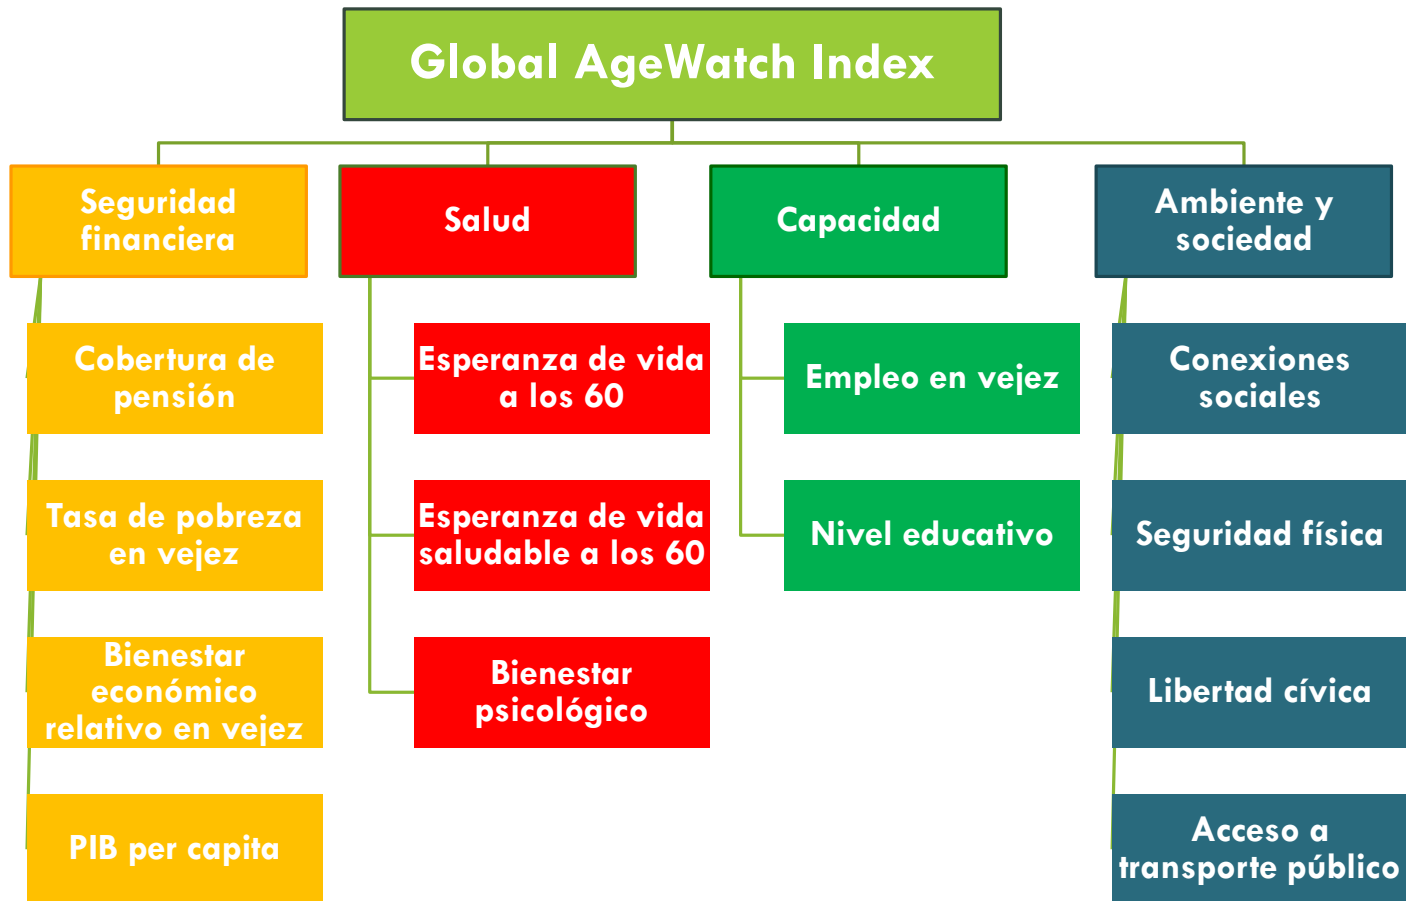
Global AgeWatch Index

Seguridad financiera

Cobertura de pensión

Tasa de pobreza en vejez

Bienestar económico relativo en vejez

PIB per capita

Salud

Esperanza de vida a los 60

Esperanza de vida saludable a los 60

Bienestar psicológico

Capacidad

Empleo en vejez

Nivel educativo

Ambiente y sociedad

Conexiones sociales

Seguridad física

Libertad cívica

Acceso a transporte público